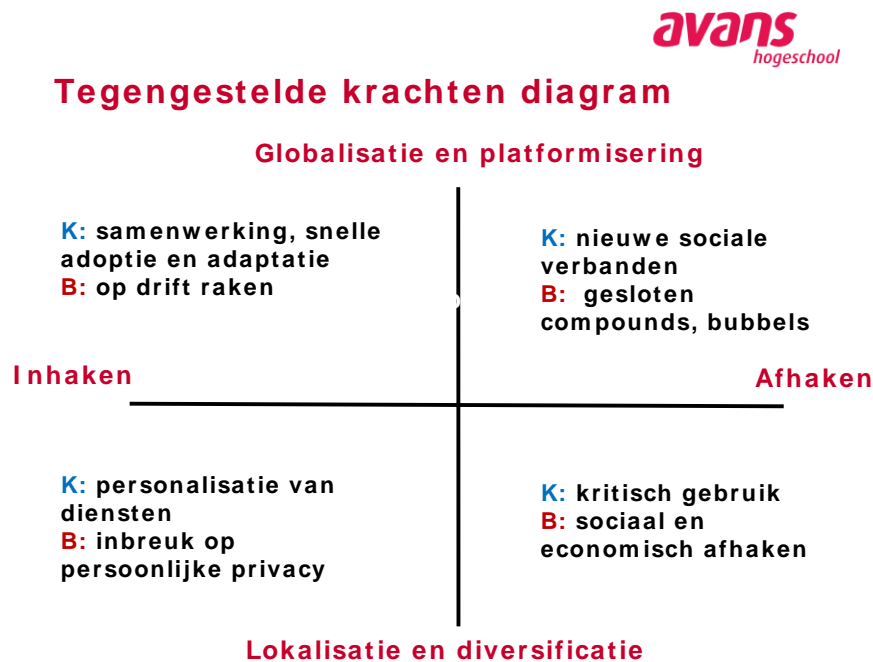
avans
hogeschool

Tegengestelde krachten diagram

Globalisatie en platformisering

K: samenwerking, snelle adoptie en adaptatie
B: op drift raken

K: nieuwe sociale verbanden
B: gesloten compounds, bubbels

Inhaken

Afhaken

K: personalisatie van diensten
B: inbreuk op persoonlijke privacy

K: kritisch gebruik
B: sociaal en economisch afhaken

Lokalisatie en diversificatie